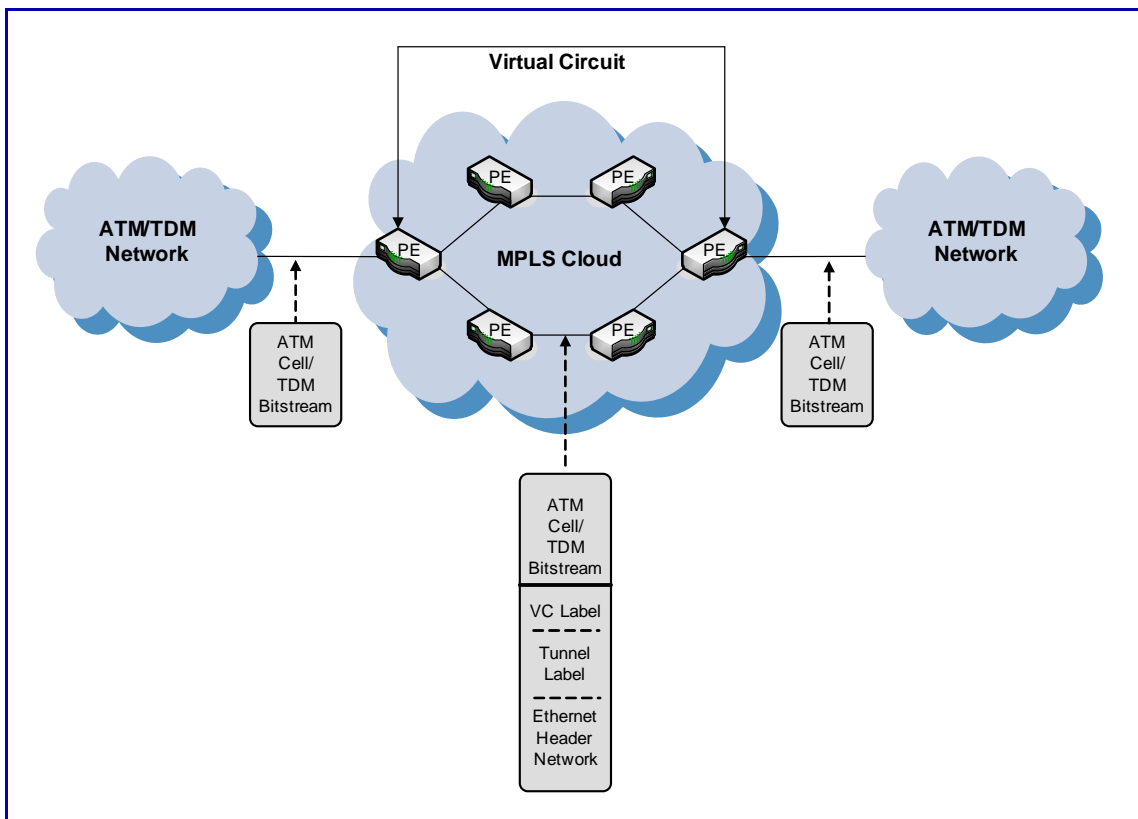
Virtual Circuit

ATM/TDM Network

PE

PE

PE

MPLS Cloud

PE

PE

PE

ATM/TDM Network

ATM Cell/ TDM Bitstream

ATM Cell/ TDM Bitstream

ATM Cell/ TDM Bitstream

VC Label

Tunnel Label

Ethernet Header Network